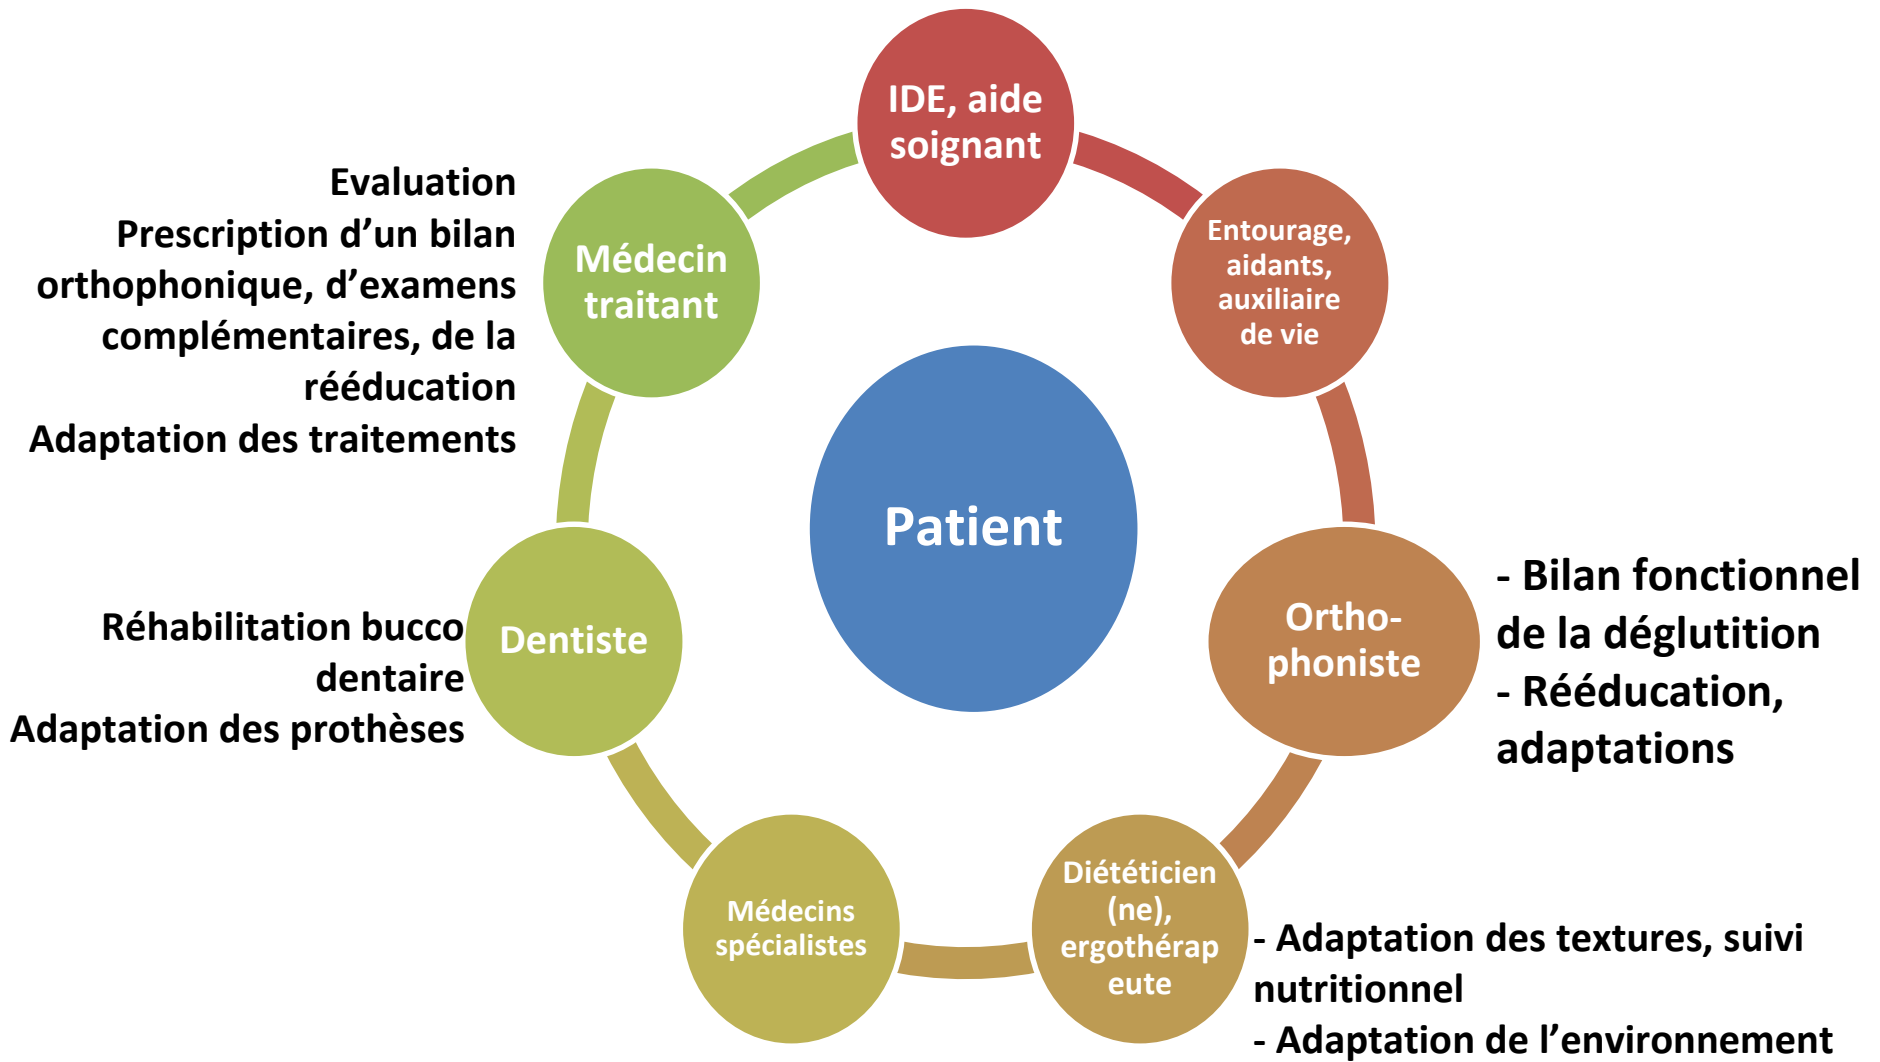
IDE, aide soignant

Entourage, aidants, auxiliaire de vie

Evaluation
Prescription d'un bilan orthophonique, d'examens complémentaires, de la rééducation
Adaptation des traitements

Médecin traitant

Patient

Réhabilitation bucco dentaire
Adaptation des prothèses

Dentiste

Ortho-phoniste

- Bilan fonctionnel de la déglutition
- Rééducation, adaptations

Médecins spécialistes

Diététicien (ne), ergothérap eute

- Adaptation des textures, suivi nutritionnel
- Adaptation de l'environnement